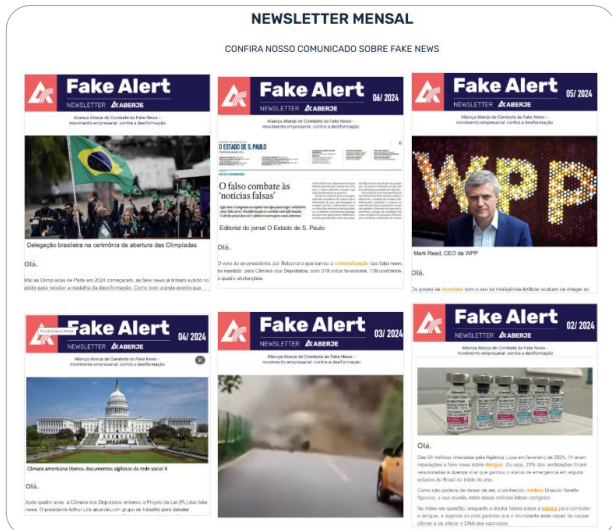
NEWSLETTER MENSAL

CONFIRA NOSSO COMUNICADO SOBRE FAKE NEWS

Fake Alert
NEWSLETTER ABERJE
Aliança Aberje de Combate às Fake News - movimento empresarial contra a desinformação

Delegação brasileira na cerimônia de abertura das Olimpíadas

Olá,

Mal as Olimpíadas de Paris em 2024 começaram, as fake news já tinham subido no pódio para receber a medalha da desinformação. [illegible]

Fake Alert 06/2024
NEWSLETTER ABERJE
Aliança Aberje de Combate às Fake News - movimento empresarial contra a desinformação

O ESTADO DE S. PAULO

O falso combate às 'notícias falsas'

Editorial do jornal O Estado de S. Paulo

Olá,

O veto do ex-presidente Jair Bolsonaro que barrou a criminalização das fake news foi mantido pela Câmara dos Deputados, com 319 votos favoráveis, 139 contrários e quatro abstenções.

Fake Alert 05/2024
NEWSLETTER ABERJE
Aliança Aberje de Combate às Fake News - movimento empresarial contra a desinformação

Mark Read, CEO da WPP

Olá,

Os golpes de deepfake com o uso da Inteligência Artificial acabam de chegar ao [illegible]

Fake Alert 04/2024
NEWSLETTER ABERJE
Aliança Aberje de Combate às Fake News - movimento empresarial contra a desinformação

Câmara americana liberou documentos sigilosos da rede social X

Olá,

Após quatro anos, a Câmara dos Deputados arquivou o Projeto de Lei (PL) das fake news. O presidente Arthur Lira anunciou um grupo de trabalho para debater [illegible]

Fake Alert 03/2024
NEWSLETTER ABERJE
Aliança Aberje de Combate às Fake News - movimento empresarial contra a desinformação

Fake Alert 02/2024
NEWSLETTER ABERJE
Aliança Aberje de Combate às Fake News - movimento empresarial contra a desinformação

Olá,

Das 51 notícias checadas pela Agência Lupa em fevereiro de 2024, 14 eram reportagens e fake news sobre dengue. Ou seja, 28% das verificações foram relacionadas à doença que já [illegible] estados do Brasil no início do ano.

Como não poderia de deixar de ser, o conhecido médico Drauzio Varella figurava, o que revela, entre essas notícias falsas corrigidas.

No vídeo em questão, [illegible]